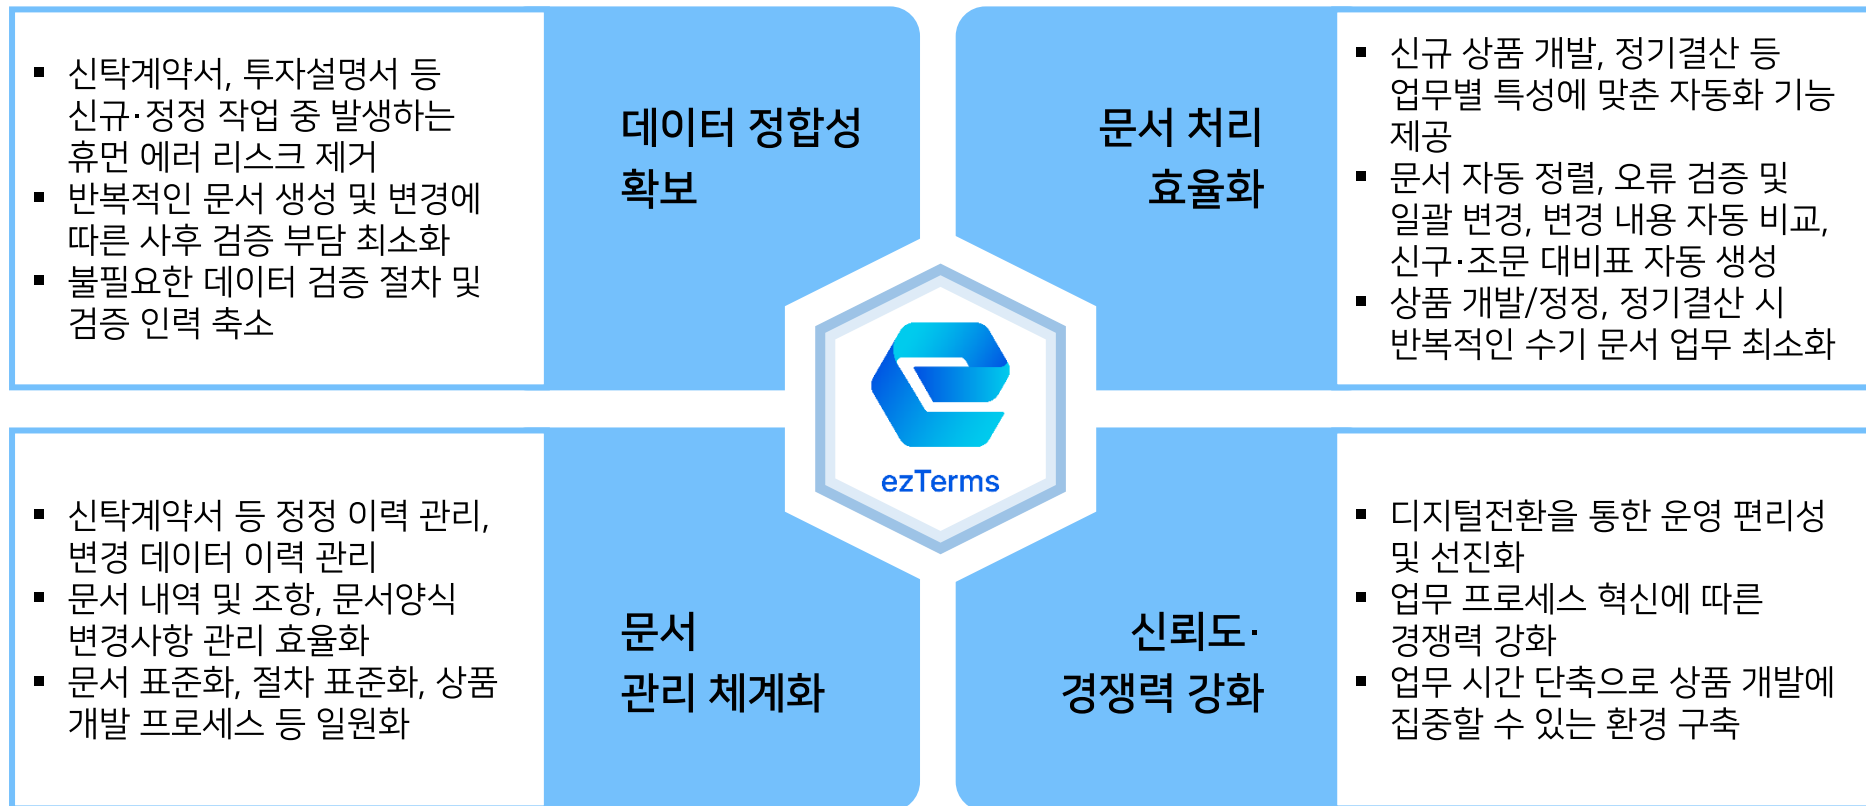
▪ 신탁계약서, 투자설명서 등 신규·정정 작업 중 발생하는 휴먼 에러 리스크 제거
▪ 반복적인 문서 생성 및 변경에 따른 사후 검증 부담 최소화
▪ 불필요한 데이터 검증 절차 및 검증 인력 축소

데이터 정합성 확보

문서 처리 효율화

▪ 신규 상품 개발, 정기결산 등 업무별 특성에 맞춘 자동화 기능 제공
▪ 문서 자동 정렬, 오류 검증 및 일괄 변경, 변경 내용 자동 비교, 신구·조문 대비표 자동 생성
▪ 상품 개발/정정, 정기결산 시 반복적인 수기 문서 업무 최소화

ezTerms

▪ 신탁계약서 등 정정 이력 관리, 변경 데이터 이력 관리
▪ 문서 내역 및 조항, 문서양식 변경사항 관리 효율화
▪ 문서 표준화, 절차 표준화, 상품 개발 프로세스 등 일원화

문서 관리 체계화

신뢰도· 경쟁력 강화

▪ 디지털전환을 통한 운영 편리성 및 선진화
▪ 업무 프로세스 혁신에 따른 경쟁력 강화
▪ 업무 시간 단축으로 상품 개발에 집중할 수 있는 환경 구축